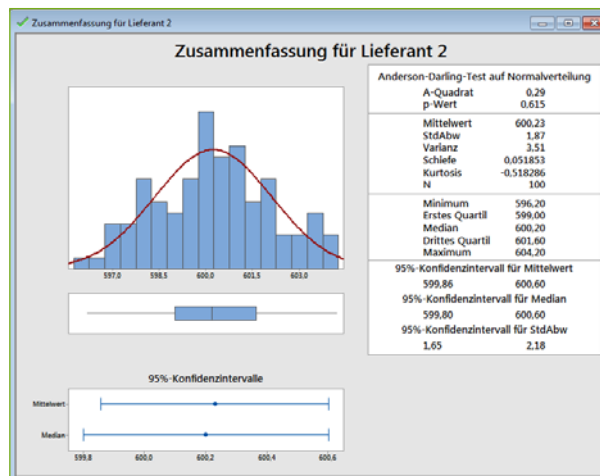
Zusammenfassung für Lieferant 2

Zusammenfassung für Lieferant 2

597,0 598,5 600,0 601,5 603,0

Anderson-Darling-Test auf Normalverteilung
A-Quadrat 0,29
p-Wert 0,615

Mittelwert 600,23
StdAbw 1,87
Varianz 3,51
Schiefe 0,051853
Kurtosis -0,518286
N 100

Minimum 596,20
Erstes Quartil 599,00
Median 600,20
Drittes Quartil 601,60
Maximum 604,20

95%-Konfidenzintervall für Mittelwert
599,86 600,60
95%-Konfidenzintervall für Median
599,80 600,60
95%-Konfidenzintervall für StdAbw
1,65 2,18

95%-Konfidenzintervalle

Mittelwert
Median

599,8 600,0 600,2 600,4 600,6